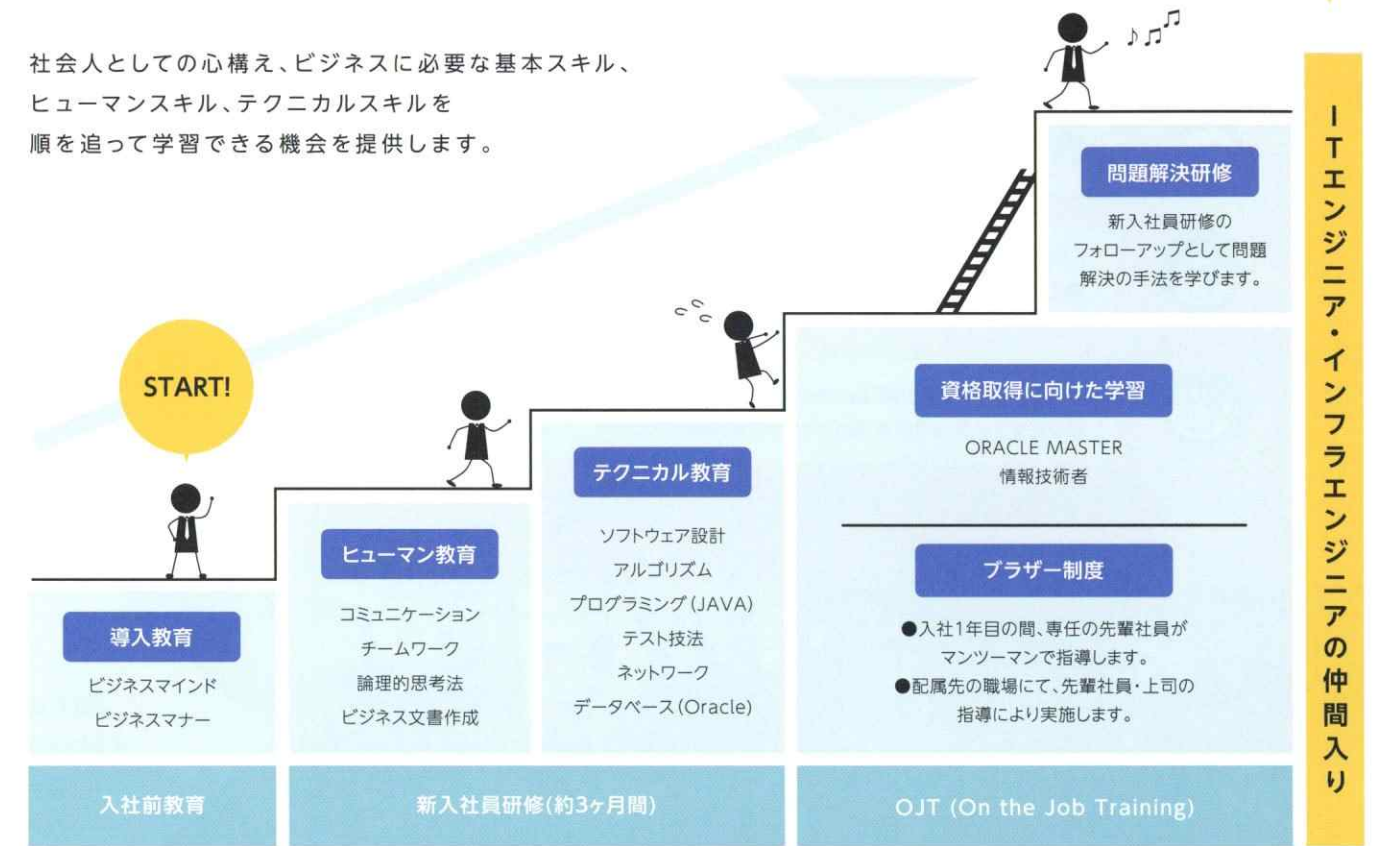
社会人としての心構え、ビジネスに必要な基本スキル、ヒューマンスキル、テクニカルスキルを順を追って学習できる機会を提供します。

START!

導入教育

ビジネスマインド
ビジネスマナー

ヒューマン教育

コミュニケーション
チームワーク
論理的思考法
ビジネス文書作成

テクニカル教育

ソフトウェア設計
アルゴリズム
プログラミング(JAVA)
テスト技法
ネットワーク
データベース(Oracle)

問題解決研修

新入社員研修のフォローアップとして問題解決の手法を学びます。

資格取得に向けた学習

ORACLE MASTER
情報技術者

ブラザー制度

●入社1年目の間、専任の先輩社員がマンツーマンで指導します。
●配属先の職場にて、先輩社員・上司の指導により実施します。

入社前教育

新入社員研修(約3ヶ月間)

OJT (On the Job Training)

ITエンジニア・インフラエンジニアの仲間入り